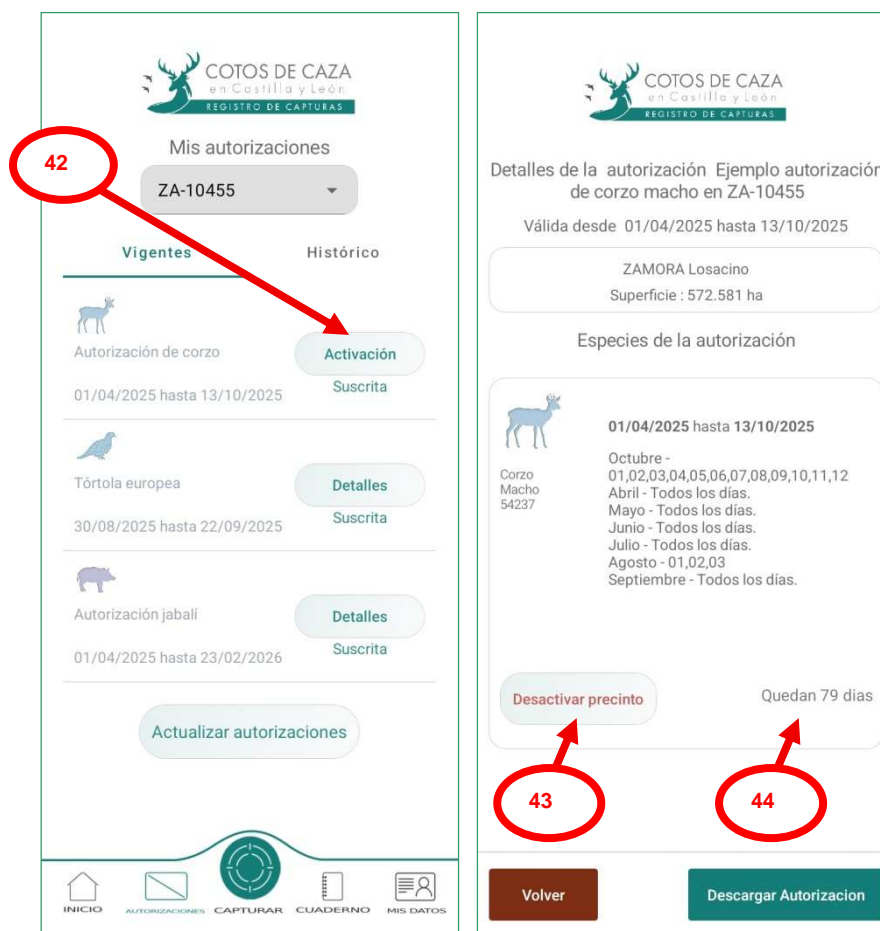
COTOS DE CAZA
en Castilla y León
REGISTRO DE CAPTURAS

Mis autorizaciones

ZA-10455

42

Vigentes

Histórico

Autorización de corzo

Activación

Suscrita

01/04/2025 hasta 13/10/2025

Tórtola europea

Detalles

Suscrita

30/08/2025 hasta 22/09/2025

Autorización jabalí

Detalles

Suscrita

01/04/2025 hasta 23/02/2026

Actualizar autorizaciones

INICIO AUTORIZACIONES CAPTURAR CUADERNO MIS DATOS

COTOS DE CAZA
en Castilla y León
REGISTRO DE CAPTURAS

Detalles de la autorización Ejemplo autorización de corzo macho en ZA-10455

Válida desde 01/04/2025 hasta 13/10/2025

ZAMORA Losacino

Superficie : 572.581 ha

Especies de la autorización

Corzo
Macho
54237

01/04/2025 hasta 13/10/2025

Octubre - 01,02,03,04,05,06,07,08,09,10,11,12
Abril - Todos los días.
Mayo - Todos los días.
Junio - Todos los días.
Julio - Todos los días.
Agosto - 01,02,03
Septiembre - Todos los días.

Desactivar precinto

Quedan 79 dias

43

44

Volver

Descargar Autorizacion